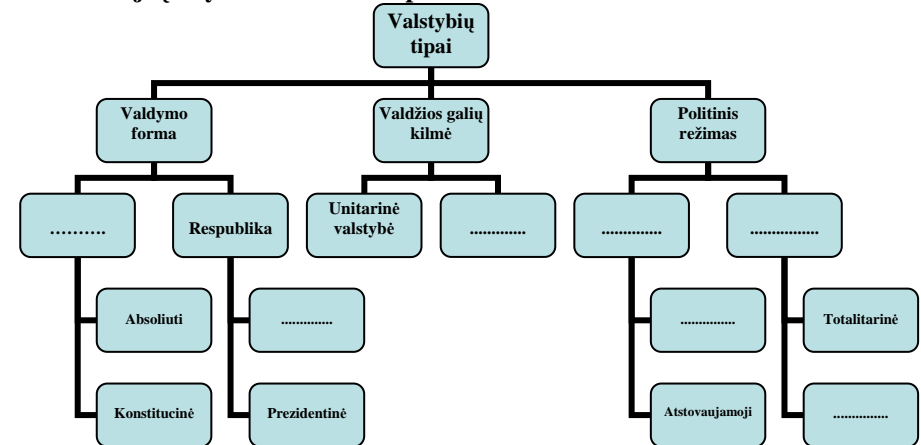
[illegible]

Valstybių tipai

Valdymo forma

………

Absoliuti

Konstitucinė

Respublika

…………

Prezidentinė

Valdžios galių kilmė

Unitarinė valstybė

…………

Politinis režimas

…………

…………

Atstovaujamoji

……………

Totalitarinė

……………